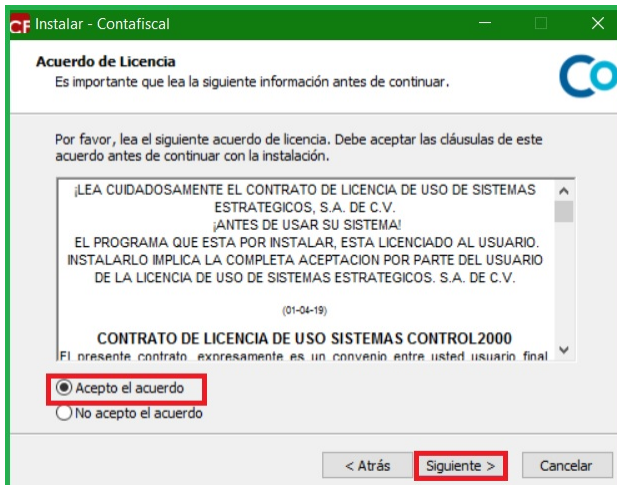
CF Instalar - Contafiscal

Acuerdo de Licencia
Es importante que lea la siguiente información antes de continuar.

Co

Por favor, lea el siguiente acuerdo de licencia. Debe aceptar las cláusulas de este acuerdo antes de continuar con la instalación.

¡LEA CUIDADOSAMENTE EL CONTRATO DE LICENCIA DE USO DE SISTEMAS ESTRATEGICOS, S.A. DE C.V.
¡ANTES DE USAR SU SISTEMA!
EL PROGRAMA QUE ESTA POR INSTALAR, ESTA LICENCIADO AL USUARIO. INSTALARLO IMPLICA LA COMPLETA ACEPTACION POR PARTE DEL USUARIO DE LA LICENCIA DE USO DE SISTEMAS ESTRATEGICOS. S.A. DE C.V.

(01-04-19)

CONTRATO DE LICENCIA DE USO SISTEMAS CONTROL2000
El presente contrato, expresamente es un convenio entre usted usuario final

Acepto el acuerdo
No acepto el acuerdo

< Atrás
Siguiente >
Cancelar